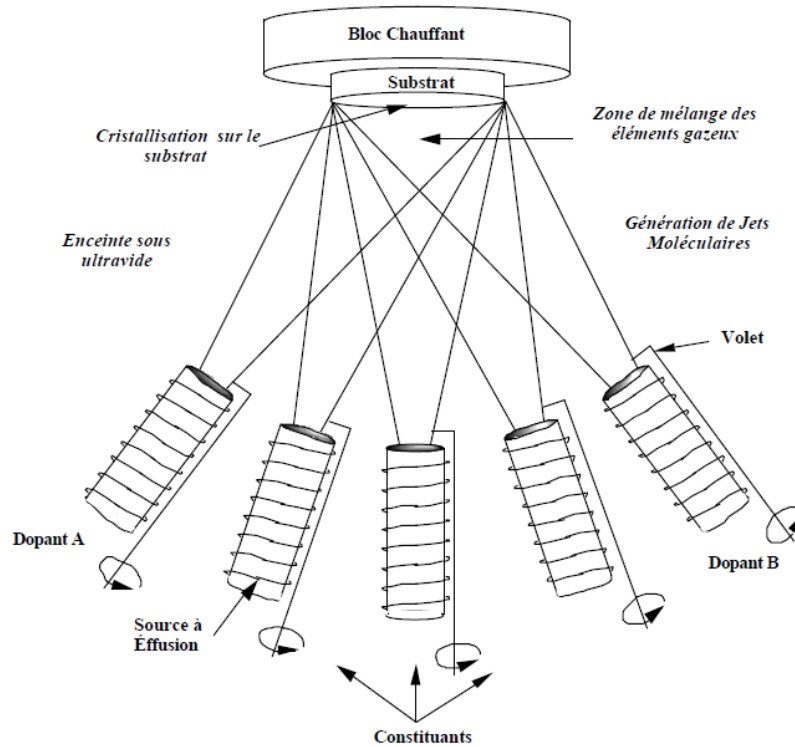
Bloc Chauffant

Substrat

Cristallisation sur le substrat

Zone de mélange des éléments gazeux

Enceinte sous ultravide

Génération de Jets Moléculaires

Volet

Dopant A

Dopant B

Source à Éffusion

Constituants